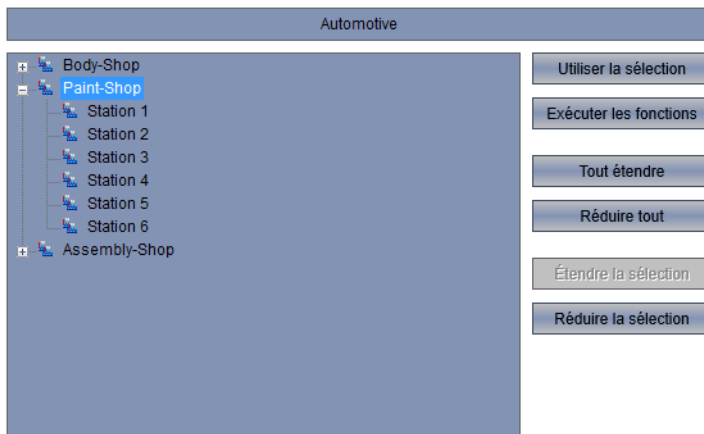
Automotive

Body-Shop
Paint-Shop
Station 1
Station 2
Station 3
Station 4
Station 5
Station 6
Assembly-Shop

Utiliser la sélection
Exécuter les fonctions
Tout étendre
Réduire tout
Étendre la sélection
Réduire la sélection